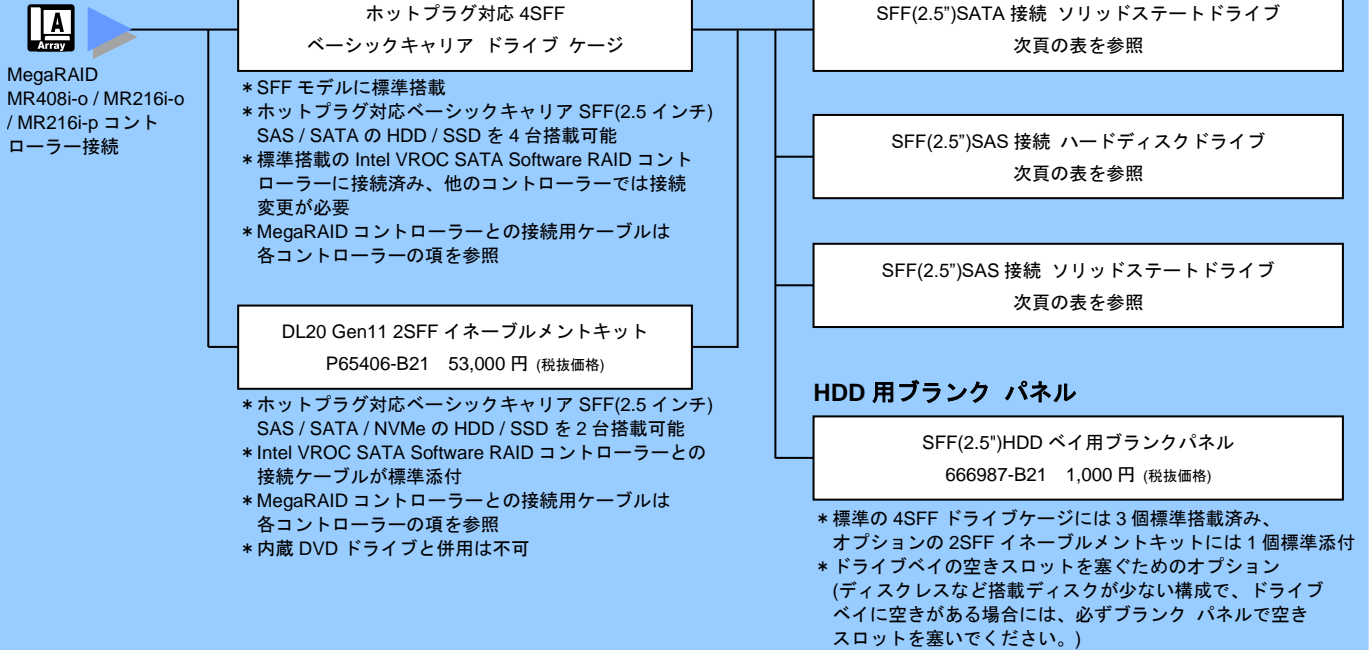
A
Array

MegaRAID MR408i-o / MR216i-o / MR216i-p コントローラー接続

ホットプラグ対応 4SFF
ベーシックキャリア ドライブ ケージ

＊SFF モデルに標準搭載
＊ホットプラグ対応ベーシックキャリア SFF(2.5 インチ) SAS / SATA の HDD / SSD を 4 台搭載可能
＊標準搭載の Intel VROC SATA Software RAID コントローラーに接続済み、他のコントローラーでは接続変更が必要
＊MegaRAID コントローラーとの接続用ケーブルは各コントローラーの項を参照

DL20 Gen11 2SFF イネーブルメントキット
P65406-B21　53,000 円 (税抜価格)

＊ホットプラグ対応ベーシックキャリア SFF(2.5 インチ) SAS / SATA / NVMe の HDD / SSD を 2 台搭載可能
＊Intel VROC SATA Software RAID コントローラーとの接続ケーブルが標準添付
＊MegaRAID コントローラーとの接続用ケーブルは各コントローラーの項を参照
＊内蔵 DVD ドライブと併用は不可

SFF(2.5”)SATA 接続 ソリッドステートドライブ
次頁の表を参照

SFF(2.5”)SAS 接続 ハードディスクドライブ
次頁の表を参照

SFF(2.5”)SAS 接続 ソリッドステートドライブ
次頁の表を参照

HDD 用ブランク パネル

SFF(2.5")HDD ベイ用ブランクパネル
666987-B21　1,000 円 (税抜価格)

＊標準の 4SFF ドライブケージには 3 個標準搭載済み、オプションの 2SFF イネーブルメントキットには 1 個標準添付
＊ドライブベイの空きスロットを塞ぐためのオプション (ディスクレスなど搭載ディスクが少ない構成で、ドライブベイに空きがある場合には、必ずブランク パネルで空きスロットを塞いでください。)